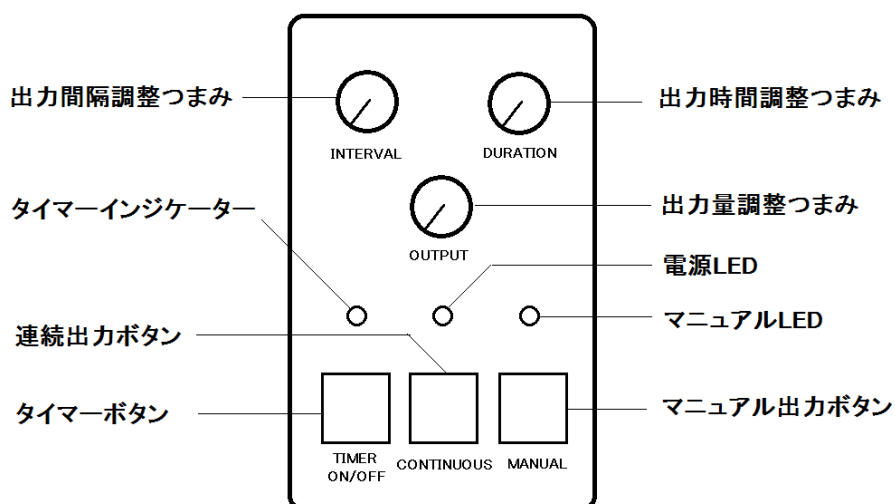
出力間隔調整つまみ

INTERVAL

DURATION

出力時間調整つまみ

タイマーインジケーター

OUTPUT

出力量調整つまみ

電源LED

マニュアルLED

連続出力ボタン

タイマーボタン

TIMER ON/OFF

CONTINUOUS

MANUAL

マニュアル出力ボタン